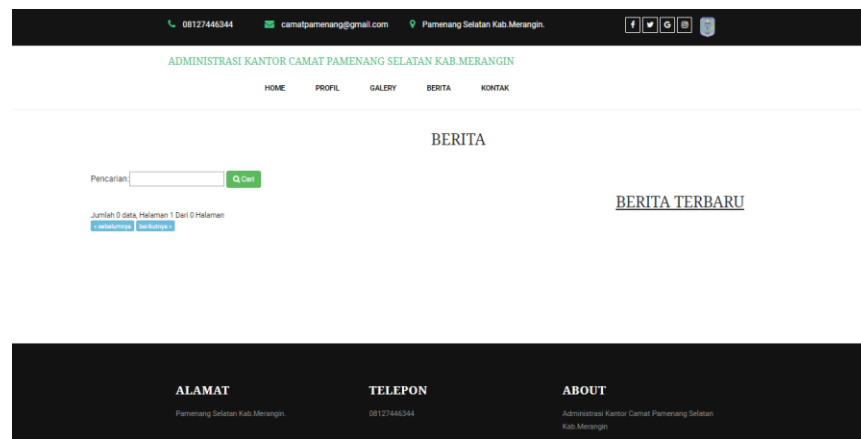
08127446344 camatpamenang@gmail.com Pamenang Selatan Kab.Merangin.

f G

ADMINISTRASI KANTOR CAMAT PAMENANG SELATAN KAB.MERANGIN

HOME PROFIL GALERY BERITA KONTAK

BERITA

Pencarian: Cari

Jumlah 0 data, Halaman 1 Dari 0 Halaman

« sebelumnya berikutnya »

BERITA TERBARU

ALAMAT

Pamenang Selatan Kab.Merangin.

TELEPON

08127446344

ABOUT

Administrasi Kantor Camat Pamenang Selatan Kab.Merangin